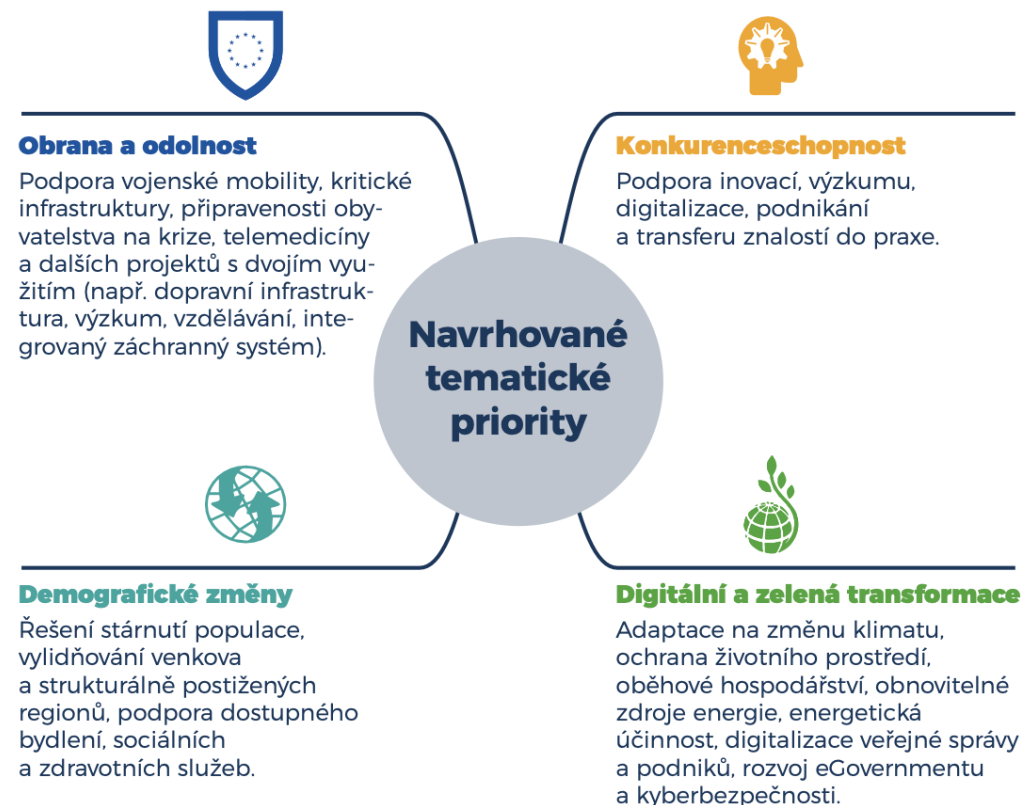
Obrana a odolnost

Podpora vojenské mobility, kritické infrastruktury, připravenosti obyvatelstva na krize, telemedicíny a dalších projektů s dvojím využitím (např. dopravní infrastruktura, výzkum, vzdělávání, integrovaný záchranný systém).

Konkurenceschopnost

Podpora inovací, výzkumu, digitalizace, podnikání a transferu znalostí do praxe.

Navrhované tematické priority

Demografické změny

Řešení stárnutí populace, vylidňování venkova a strukturálně postižených regionů, podpora dostupného bydlení, sociálních a zdravotních služeb.

Digitální a zelená transformace

Adaptace na změnu klimatu, ochrana životního prostředí, oběhové hospodářství, obnovitelné zdroje energie, energetická účinnost, digitalizace veřejné správy a podniků, rozvoj eGovernmentu a kyberbezpečnosti.